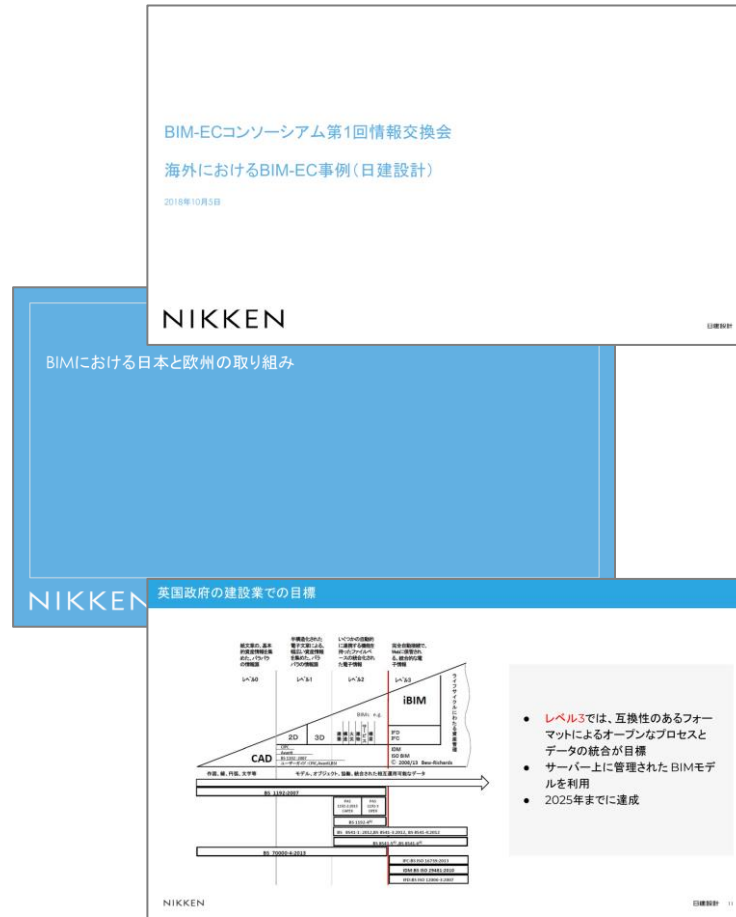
BIM-ECコンソーシアム第1回情報交換会

海外におけるBIM-EC事例（日建設計）

2018年10月5日

NIKKEN

日建設計

BIMにおける日本と欧州の取り組み

NIKKEN

英国政府の建設業での目標

レベル0

レベル1

レベル2

レベル3

iBIM

2D

3D

CAD

BIMs

IFD

IFC

IDM

GG BIM

© 2008/10 Bew-Richards

BS 1192:2007

BS 7000-4:2013

- レベル3では、互換性のあるフォーマットによるオープンなプロセスとデータの統合が目標
- サーバー上に管理されたBIMモデルを利用
- 2025年までに達成

NIKKEN

日建設計 11